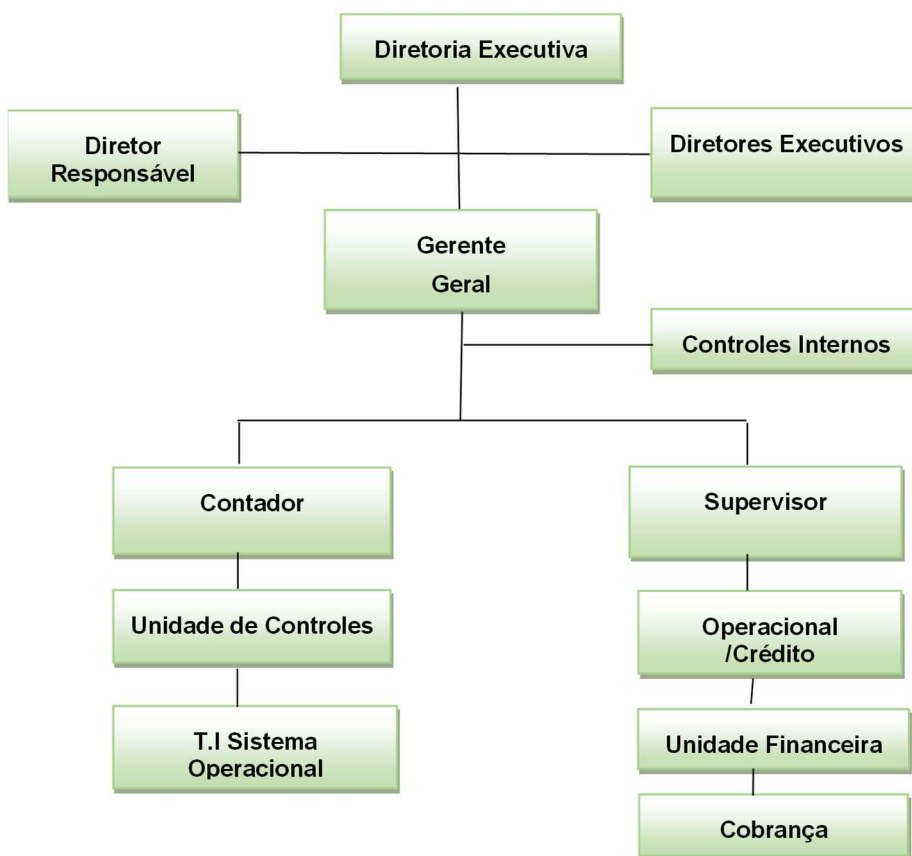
Diretoria Executiva

Diretor Responsável

Diretores Executivos

Gerente Geral

Controles Internos

Contador

Supervisor

Unidade de Controles

Operacional /Crédito

T.I Sistema Operacional

Unidade Financeira

Cobrança